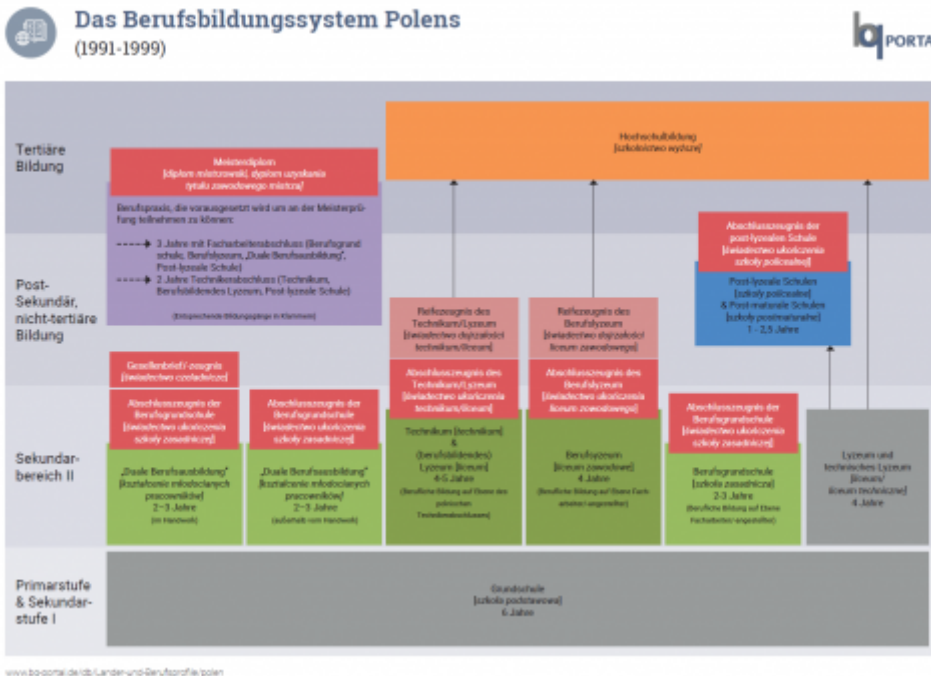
Das Berufsbildungssystem Polens
(1991-1999)

bq PORTAL

Tertiäre Bildung

Post-Sekundär, nicht-tertiäre Bildung

Sekundarbereich II

Primarstufe & Sekundarstufe I

Hochschulbildung
(szkolnictwo wyższe)

Meisterdiplom
(dyplom mistrzowski, dyplom uzyskania tytułu zawodowego mistrza)

Berufspraxis, die vorausgesetzt wird um an der Meisterprüfung teilnehmen zu können:

3 Jahre mit Facharbeiterabschluss (Berufsgrundschule, Berufslyzeum, „Duale Berufsausbildung", Post-lyzeale Schule)

2 Jahre Technikerabschluss (Technikum, Berufsbildendes Lyzeum, Post-lyzeale Schule)

(Entsprechende Bildungsgänge in Klammern)

Abschlusszeugnis der post-lyzealen Schule
(świadectwo ukończenia szkoły policealnej)

Post-lyzeale Schulen
(szkoły policealne)
& Post-maturale Schulen
(szkoły postmaturalne)
1 - 2,5 Jahre

Reifezeugnis des Technikum/Lyzeum
(świadectwo dojrzałości technikum/liceum)

Reifezeugnis des Berufslyzeum
(świadectwo dojrzałości liceum zawodowego)

Gesellenbrief/-zeugnis
(świadectwo czeladnicze)

Abschlusszeugnis der Berufsgrundschule
(świadectwo ukończenia szkoły zasadniczej)

Abschlusszeugnis der Berufsgrundschule
(świadectwo ukończenia szkoły zasadniczej)

Abschlusszeugnis des Technikum/Lyzeum
(świadectwo ukończenia technikum/liceum)

Abschlusszeugnis des Berufslyzeum
(świadectwo ukończenia liceum zawodowego)

Abschlusszeugnis der Berufsgrundschule
(świadectwo ukończenia szkoły zasadniczej)

„Duale Berufsausbildung"
(kształcenie młodocianych pracowników)
2 - 3 Jahre
(im Handwerk)

„Duale Berufsausbildung"
(kształcenie młodocianych pracowników)
2 - 3 Jahre
(außerhalb vom Handwerk)

Technikum (technikum)
&
(berufsbildendes) Lyzeum (liceum)
4-5 Jahre
(Berufliche Bildung auf Ebene des polnischen Technikerabschlusses)

Berufslyzeum
(liceum zawodowe)
4 Jahre
(Berufliche Bildung auf Ebene Facharbeiter angestrebt)

Berufsgrundschule
(szkoła zasadnicza)
2-3 Jahre
(Berufliche Bildung auf Ebene Facharbeiter angestrebt)

Lyzeum und technisches Lyzeum
(liceum/ liceum techniczne)
4 Jahre

Grundschule
(szkoła podstawowa)
8 Jahre

www.bq-portal.de/db/Länder-und-Berufsprofile/polen